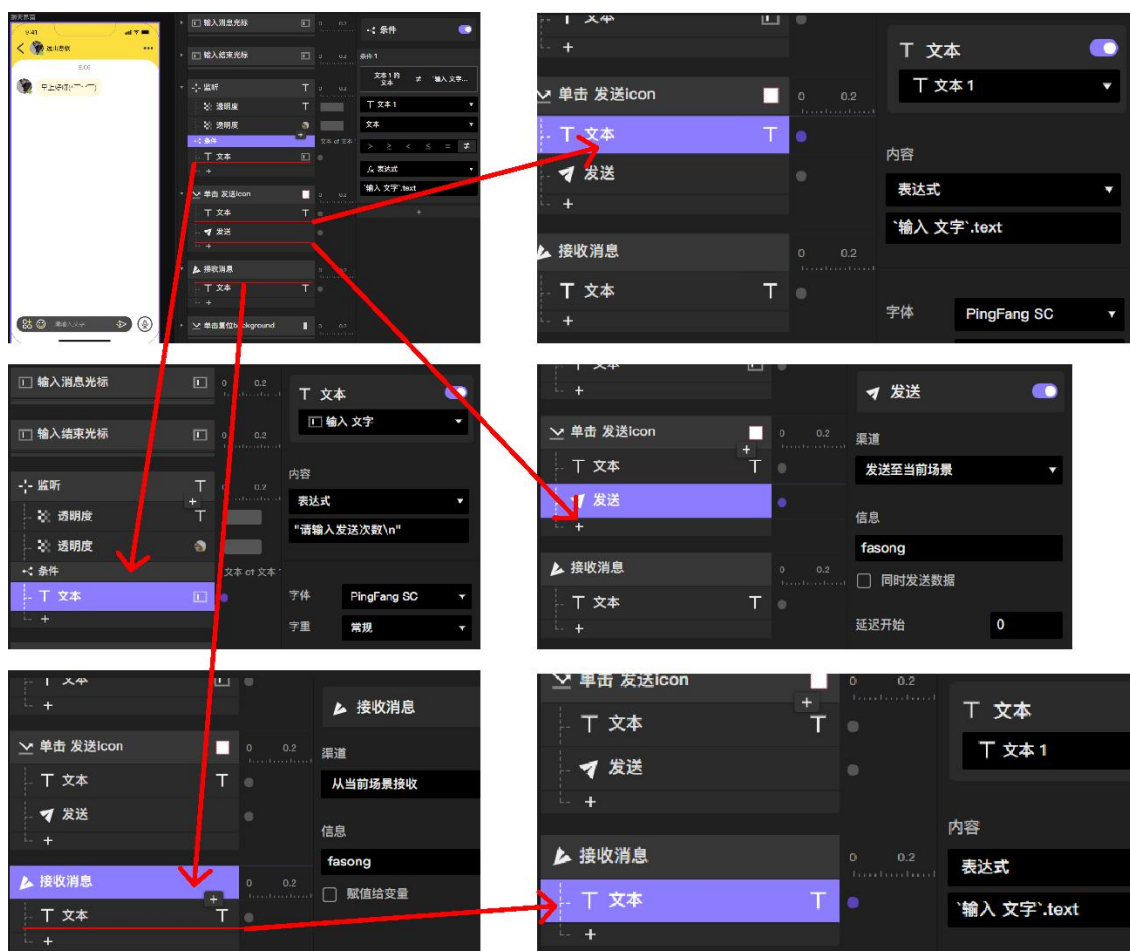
聊天界面
9:41
逃出圈圈
8:00
早上好呀(^-^)
输入文字

输入消息光标
输入结束光标
监听
透明度
透明度
条件
文本
单击 发送icon
文本
发送
接收消息
文本
单击重置位background

条件
条件 1
文本 1 的 文本 ≠ "输入 文字..."
文本 1
文本
> ≥ < ≤ = ≠
表达式
`输入 文字`.text

文本
单击 发送icon
0 0.2
文本
发送
接收消息
0 0.2
文本
文本
文本 1
内容
表达式
`输入 文字`.text
字体 PingFang SC

输入消息光标 0 0.2
输入结束光标 0 0.2
监听 0 0.2
透明度
透明度
条件 文本 ct 文本
文本
文本
输入 文字
内容
表达式
"请输入发送次数\n"
字体 PingFang SC
字重 常规

发送
单击 发送icon 0 0.2
文本
发送
接收消息 0 0.2
文本
发送
渠道
发送至当前场景
信息
fasong
同时发送数据
延迟开始 0

文本
单击 发送icon 0 0.2
文本
发送
接收消息 0 0.2
文本
接收消息
渠道
从当前场景接收
信息
fasong
赋值给变量

单击 发送icon 0 0.2
文本
发送
接收消息 0 0.2
文本
文本
文本 1
内容
表达式
`输入 文字`.text